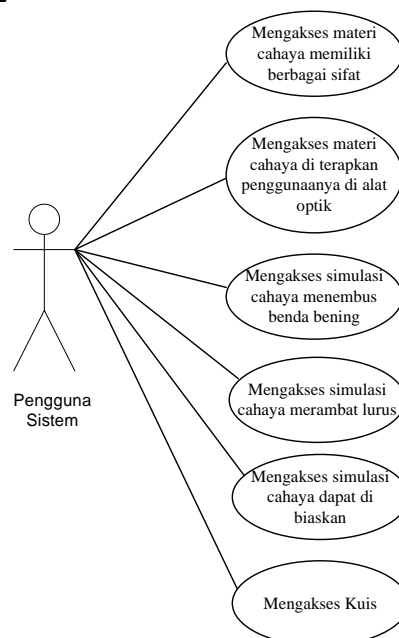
Mengakses materi cahaya memiliki berbagai sifat

Mengakses materi cahaya di terapkan penggunaanya di alat optik

Pengguna Sistem

Mengakses simulasi cahaya menembus benda bening

Mengakses simulasi cahaya merambat lurus

Mengakses simulasi cahaya dapat di biaskan

Mengakses Kuis